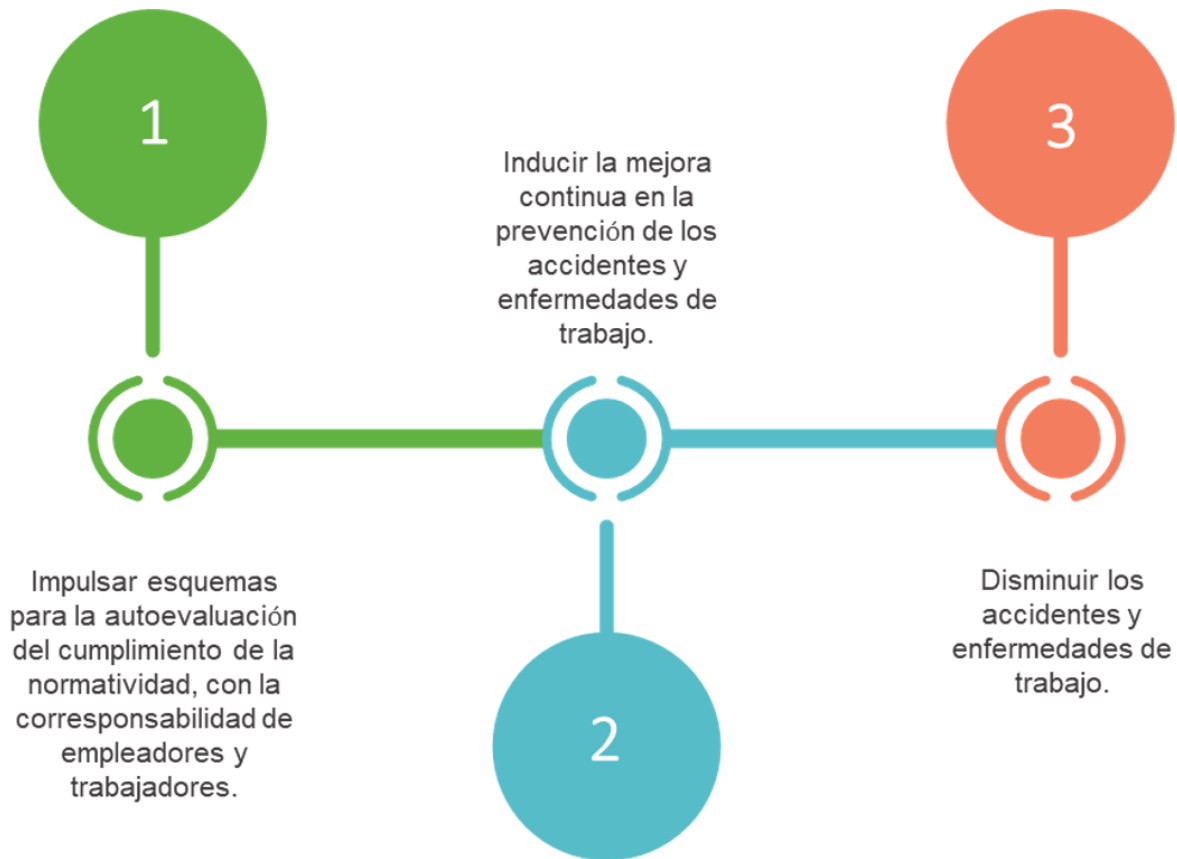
1

Inducir la mejora continua en la prevención de los accidentes y enfermedades de trabajo.

3

Impulsar esquemas para la autoevaluación del cumplimiento de la normatividad, con la corresponsabilidad de empleadores y trabajadores.

Disminuir los accidentes y enfermedades de trabajo.

2